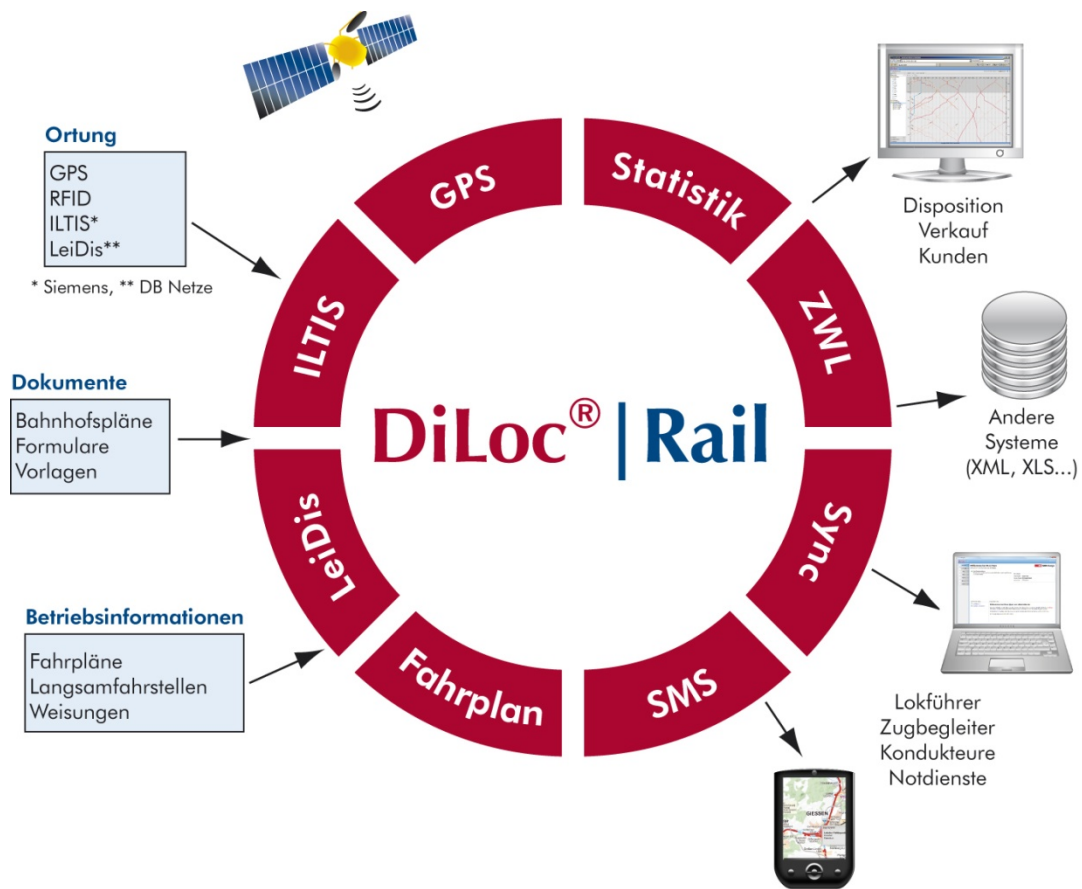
Ortung

GPS
RFID
ILTIS*
LeiDis**

* Siemens, ** DB Netze

Dokumente

Bahnhofspläne
Formulare
Vorlagen

Betriebsinformationen

Fahrpläne
Langsamfahrstellen
Weisungen

GPS

Statistik

ZWL

Sync

SMS

Fahrplan

LeiDis

ILTIS

DiLoc® | Rail

Disposition
Verkauf
Kunden

Andere
Systeme
(XML, XLS...)

Lokführer
Zugbegleiter
Kondukteure
Notdienste

GIESSEN